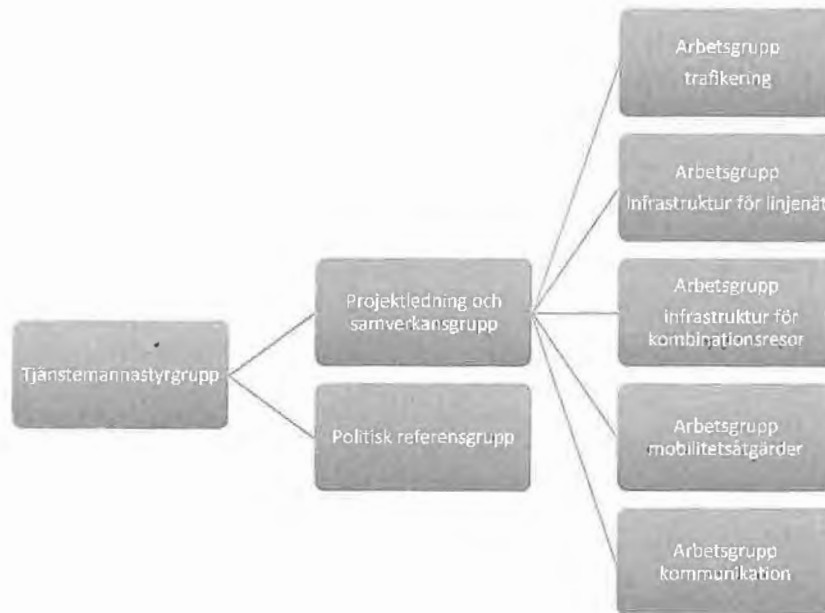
Tjänstemannastyrgrupp

Projektledning och samverkansgrupp

Politisk referensgrupp

Arbetsgrupp trafikering

Arbetsgrupp Infrastruktur för linjenät

Arbetsgrupp infrastruktur för kombinationsresor

Arbetsgrupp mobilitetsåtgärder

Arbetsgrupp kommunikation